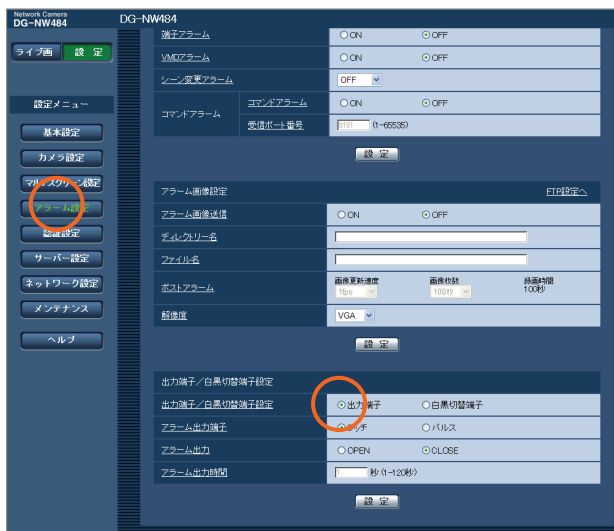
Network Camera
DG-NW484

DG-NW484

ライブ画　設定

設定メニュー

基本設定

カメラ設定

マルチスクリーン設定

アラーム設定

認証設定

サーバー設定

ネットワーク設定

メンテナンス

ヘルプ

| 端子アラーム | | ON | OFF |
|---|---|---|---|
| VMDアラーム | | ON | OFF |
| シーン変更アラーム | | OFF | |
| コマンドアラーム | コマンドアラーム | ON | OFF |
| | 受信ポート番号 | 8181 (1~65535) | |

設定

アラーム画像設定　FTP設定へ

| アラーム画像送信 | ON | OFF |
|---|---|---|
| ディレクトリー名 | | |
| ファイル名 | | |
| ポストアラーム | 画像更新速度 1fps | 画像枚数 100枚 | 録画時間 100秒 |
| 解像度 | VGA | |

設定

出力端子／白黒切替端子設定

| 出力端子／白黒切替端子設定 | 出力端子 | 白黒切替端子 |
|---|---|---|
| アラーム出力端子 | ラッチ | パルス |
| アラーム出力 | OPEN | CLOSE |
| アラーム出力時間 | 1 秒 (1~120秒) | |

設定